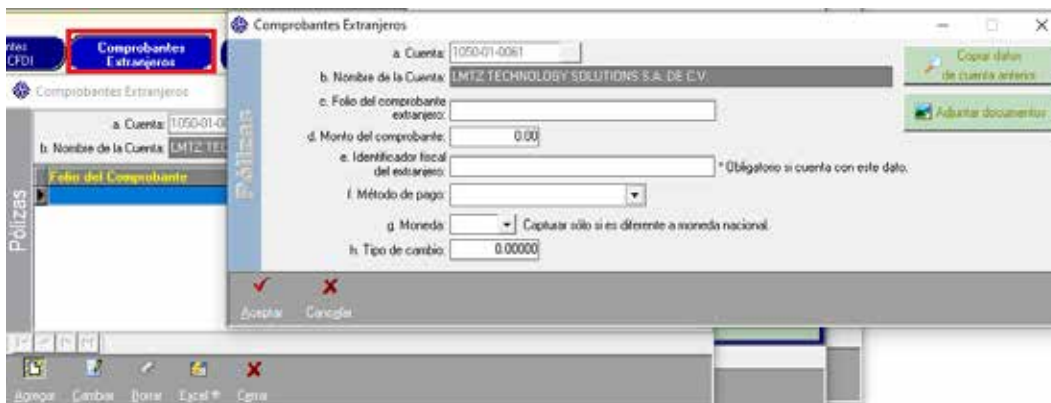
ntes CFDI

Comprobantes Extranjeros

Comprobantes Extranjeros

a. Cuenta: 1050-01-0

b. Nombre de la Cuenta: LMTZ TEC

Folio del Comprobante

Pólizas

Agregar Cambiar Borrar Excel Cerrar

Comprobantes Extranjeros

Pólizas

a. Cuenta: 1050-01-0061

b. Nombre de la Cuenta: LMTZ TECHNOLOGY SOLUTIONS S.A. DE C.V.

c. Folio del comprobante extranjero:

d. Monto del comprobante: 0.00

e. Identificador fiscal del extranjero:

* Obligatorio si cuenta con este dato.

f. Método de pago:

g. Moneda: Capturar sólo si es diferente a moneda nacional.

h. Tipo de cambio: 0.00000

Copiar datos de cuenta anterior

Adjuntar documentos

Aceptar Cancelar